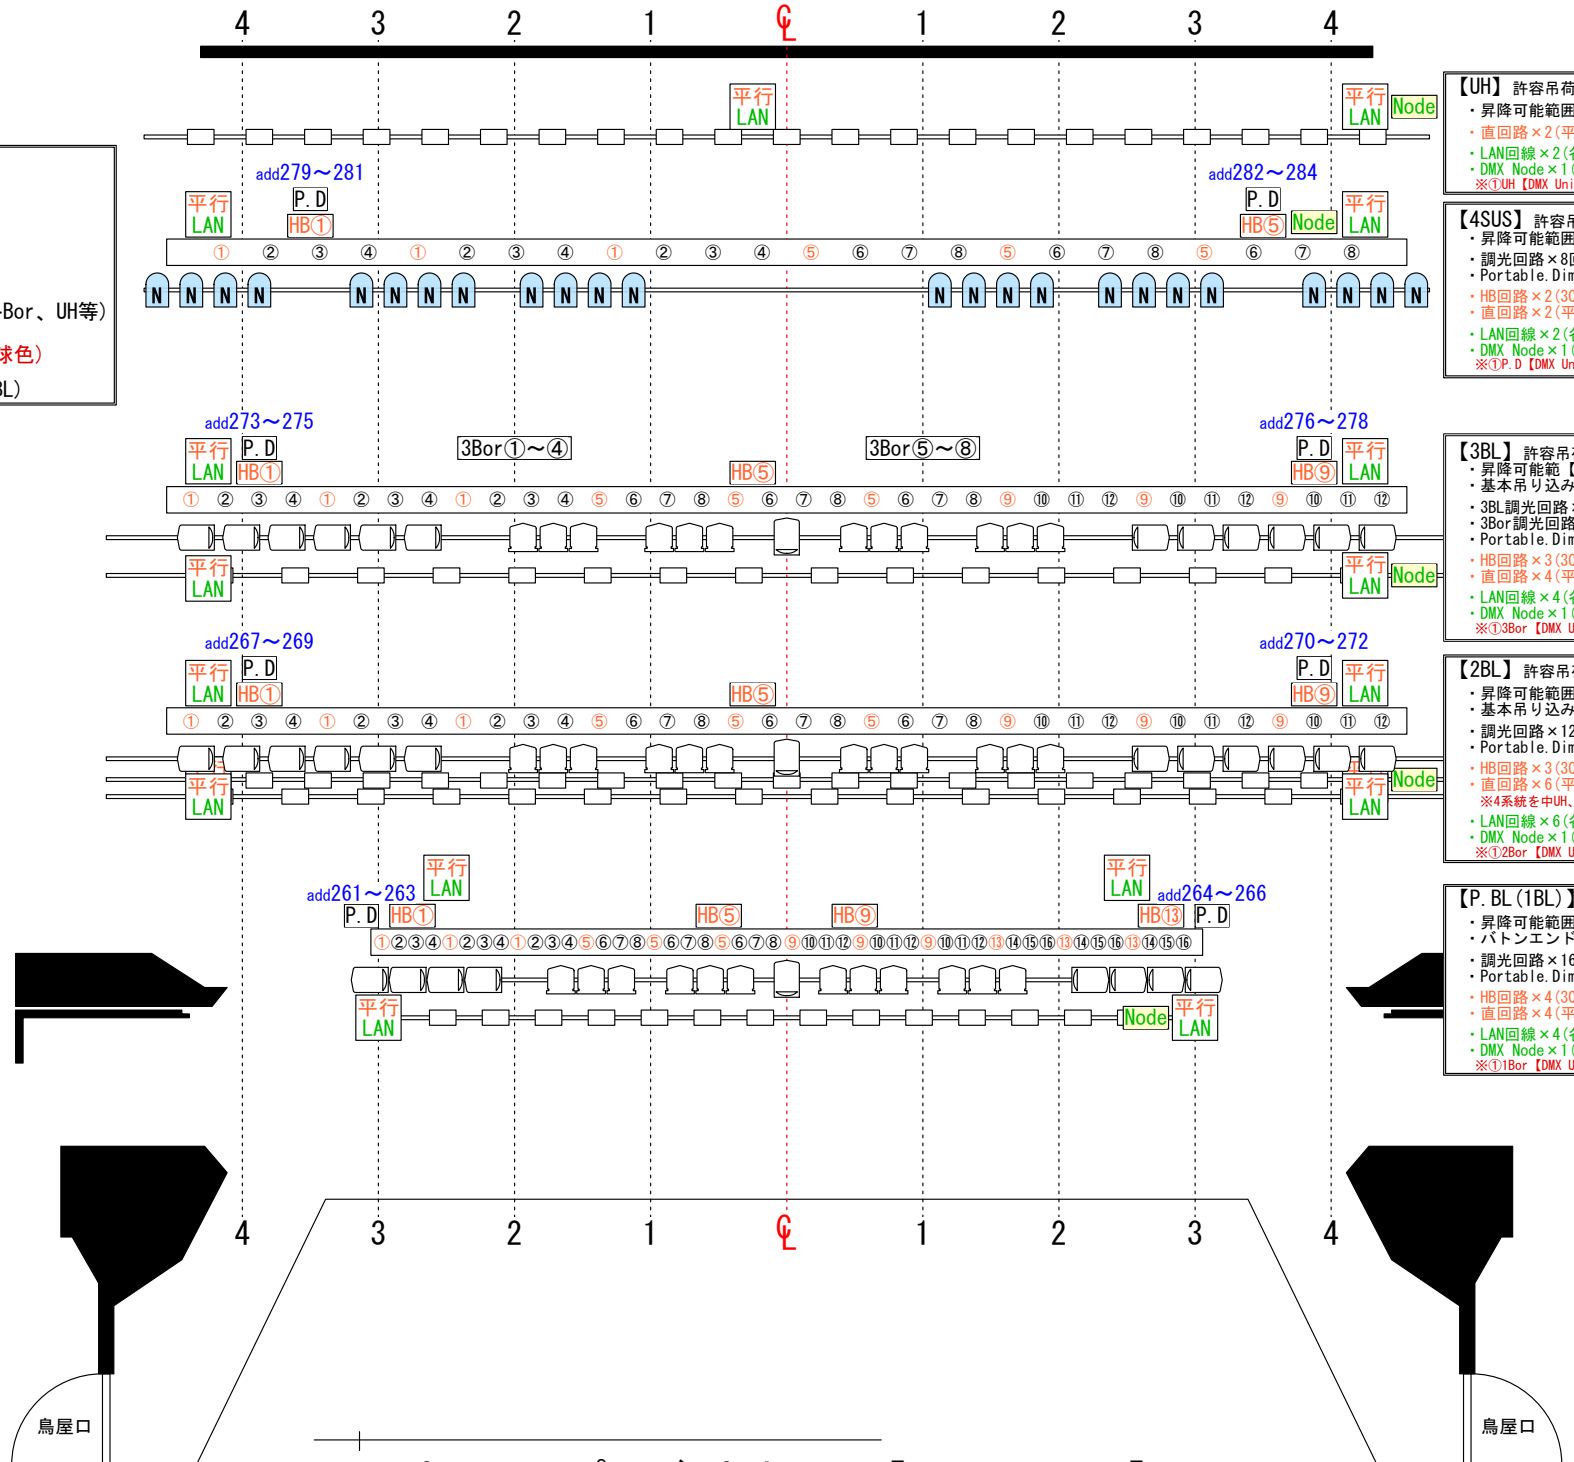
4 3 2 1 ℄ 1 2 3 4

平行 LAN
平行 LAN Node

【UH】 許容吊荷
・昇降可能範囲
・直回路×2(平
・LAN回線×2(
・DMX Node×1(
※①UH【DMX Uni

add279～281
add282～284
P.D
HB①
平行 LAN
P.D
HB⑤ Node
平行 LAN

① ② ③ ④ ① ② ③ ④ ① ② ③ ④ ⑤ ⑥ ⑦ ⑧ ⑤ ⑥ ⑦ ⑧ ⑤ ⑥ ⑦ ⑧

N N N N N N N N N N N N N N N N N N N N N N N N

【4SUS】 許容吊
・昇降可能範囲
・調光回路×8回
・Portable.Dim
・HB回路×2(30
・直回路×2(平
・LAN回線×2(
・DMX Node×1(
※①P.D【DMX Un

-Bor、UH等)
球色)
BL)

add273～275
add276～278
平行 LAN
P.D
HB①
3Bor①～④
3Bor⑤～⑧
HB⑤
P.D
HB⑨
平行 LAN

① ② ③ ④ ① ② ③ ④ ① ② ③ ④ ⑤ ⑥ ⑦ ⑧ ⑤ ⑥ ⑦ ⑧ ⑤ ⑥ ⑦ ⑧ ⑨ ⑩ ⑪ ⑫ ⑨ ⑩ ⑪ ⑫ ⑨ ⑩ ⑪ ⑫

平行 LAN
平行 LAN Node

【3BL】 許容吊
・昇降可能範
・基本吊り込み
・3BL調光回路
・3Bor調光回路
・Portable.Dim
・HB回路×3(30
・直回路×4(平
・LAN回線×4(
・DMX Node×1(
※①3Bor【DMX U

add267～269
add270～272
平行 LAN
P.D
HB①
HB⑤
P.D
HB⑨
平行 LAN

① ② ③ ④ ① ② ③ ④ ① ② ③ ④ ⑤ ⑥ ⑦ ⑧ ⑤ ⑥ ⑦ ⑧ ⑤ ⑥ ⑦ ⑧ ⑨ ⑩ ⑪ ⑫ ⑨ ⑩ ⑪ ⑫ ⑨ ⑩ ⑪ ⑫

平行 LAN
平行 LAN Node

【2BL】 許容吊
・昇降可能範囲
・基本吊り込み
・調光回路×12
・Portable.Dim
・HB回路×3(30
・直回路×6(平
※4系統を中UH、
・LAN回線×6(
・DMX Node×1(
※①2Bor【DMX U

平行 LAN
add261～263
P.D
HB①
HB⑤
HB⑨
平行 LAN
add264～266
HB⑬
P.D

①②③④①②③④①②③④⑤⑥⑦⑧⑤⑥⑦⑧⑤⑥⑦⑧⑨⑩⑪⑫⑨⑩⑪⑫⑨⑩⑪⑫⑬⑭⑮⑯⑬⑭⑮⑯⑬⑭⑮⑯

平行 LAN
Node
平行 LAN

【P.BL(1BL)】
・昇降可能範囲
・バトンエンド
・調光回路×16
・Portable.Dim
・HB回路×4(30
・直回路×4(平
・LAN回線×4(
・DMX Node×1(
※①1Bor【DMX U

4 3 2 1 ℄ 1 2 3 4

鳥屋口
鳥屋口